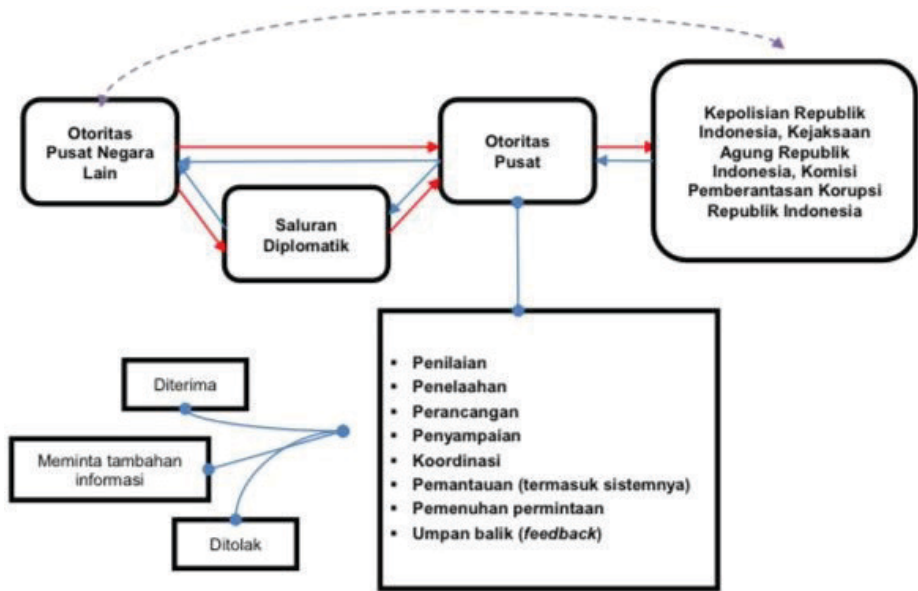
Otoritas Pusat Negara Lain

Otoritas Pusat

Kepolisian Republik Indonesia, Kejaksaan Agung Republik Indonesia, Komisi Pemberantasan Korupsi Republik Indonesia

Saluran Diplomatik

- Penilaian
- Penelaahan
- Perancangan
- Penyampaian
- Koordinasi
- Pemantauan (termasuk sistemnya)
- Pemenuhan permintaan
- Umpan balik (*feedback*)

Diterima

Meminta tambahan informasi

Ditolak